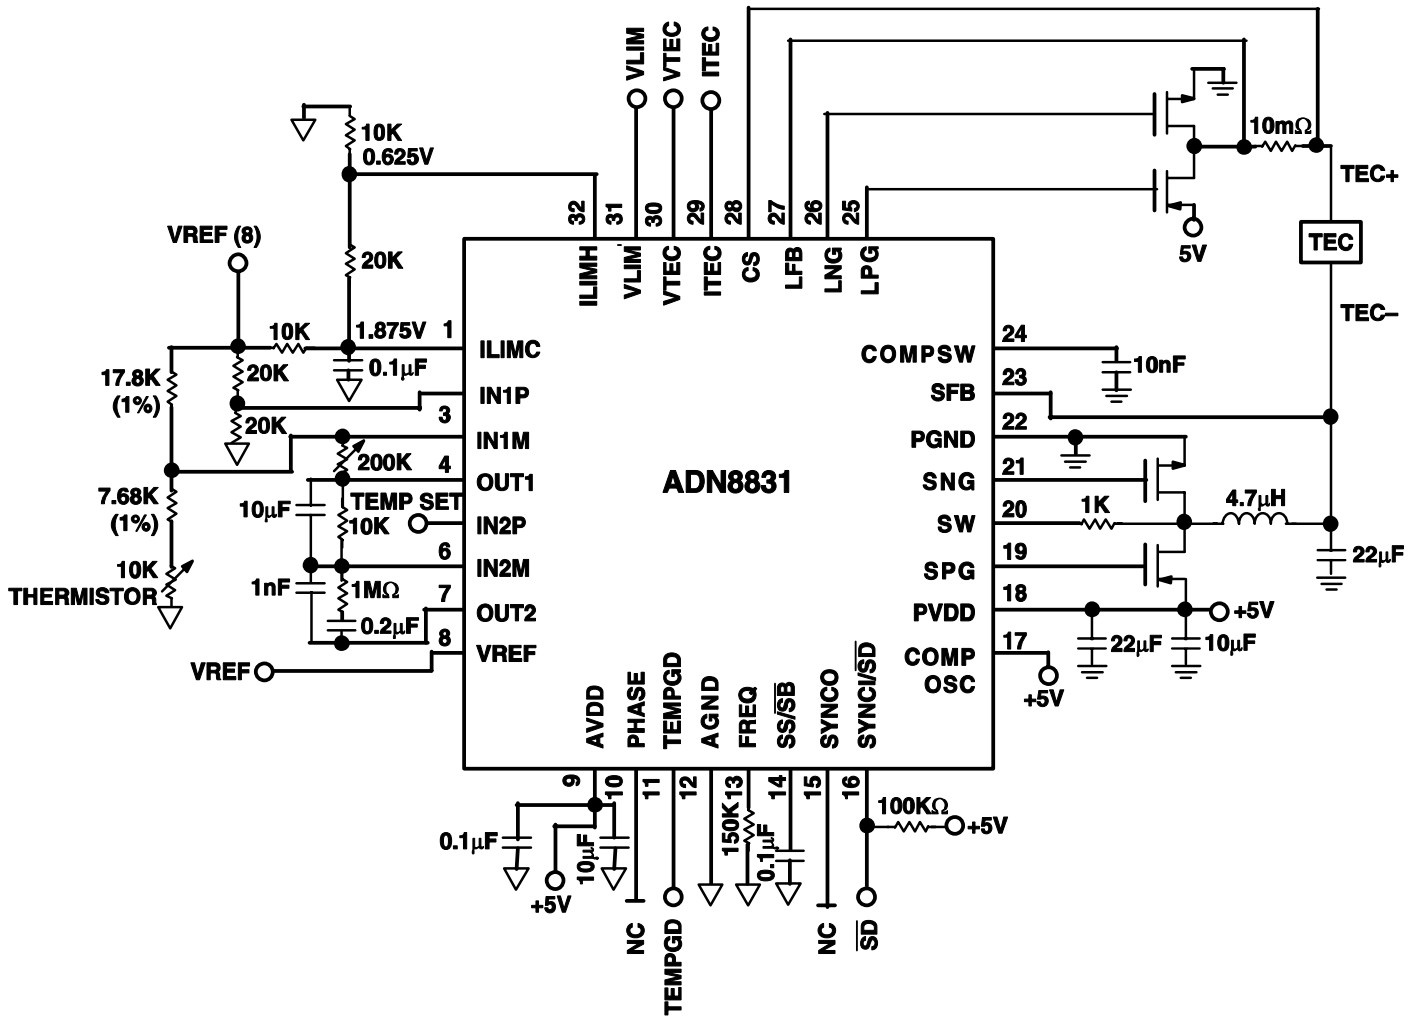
VLIM VTEC ITEC

10K
0.625V

32 31 30 29 28 27 26 25
ILIMH VLIM VTEC ITEC CS LFB LNG LPG

10m$\Omega$

TEC+

TEC

5V

TEC–

VREF (8)

20K

10K 1.875V 1 ILIMC
0.1$\mu$F

17.8K (1%)

20K

IN1P 3

20K

IN1M

200K

4 OUT1

10$\mu$F

TEMP SET

IN2P

10K

7.68K (1%)

6 IN2M

1nF

1M$\Omega$

10K THERMISTOR

7 OUT2

0.2$\mu$F

8 VREF

VREF

ADN8831

24 COMPSW
10nF
23 SFB
22 PGND
21 SNG
20 SW
1K
4.7$\mu$H
22$\mu$F
19 SPG
18 PVDD
+5V
22$\mu$F
10$\mu$F
17 COMP OSC
+5V

AVDD PHASE TEMPGD AGND FREQ SS/$\overline{SB}$ SYNCO SYNCI/$\overline{SD}$
9 10 11 12 13 14 15 16

100K$\Omega$ +5V

0.1$\mu$F

10$\mu$F

+5V

150K

0.1$\mu$F

NC TEMPGD NC $\overline{SD}$